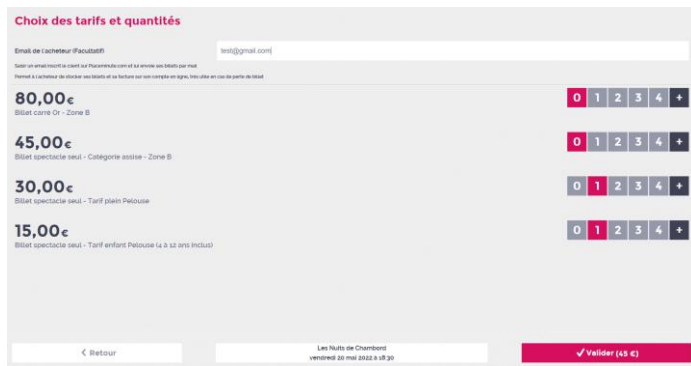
Choix des tarifs et quantités

Email de l'acheteur (Facultatif)

test@gmail.com

Saisir un email inscrit le client sur Placeminute.com et lui envoie ses billets par mail

Permet à l'acheteur de stocker ses billets et sa facture sur son compte en ligne, très utile en cas de perte de billet

80,00€
Billet carré Or - Zone B

0 1 2 3 4 +

45,00€
Billet spectacle seul - Catégorie assise - Zone B

0 1 2 3 4 +

30,00€
Billet spectacle seul - Tarif plein Pelouse

0 1 2 3 4 +

15,00€
Billet spectacle seul - Tarif enfant Pelouse (4 à 12 ans inclus)

0 1 2 3 4 +

< Retour

Les Nuits de Chambord
vendredi 20 mai 2022 à 18:30

✓ Valider (45 €)